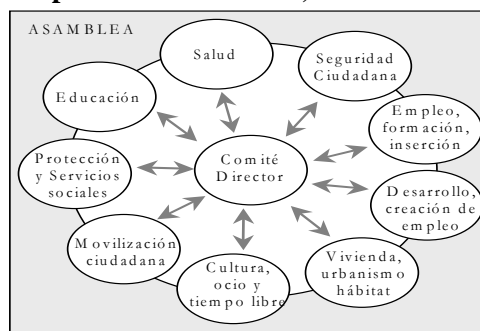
ASAMBLEA

Salud

Seguridad Ciudadana

Educación

Empleo, formación, inserción

Protección y Servicios sociales

Comité Director

Desarrollo, creación de empleo

Movilización ciudadana

Cultura, ocio y tiempo libre

Vivienda, urbanismo hábitat